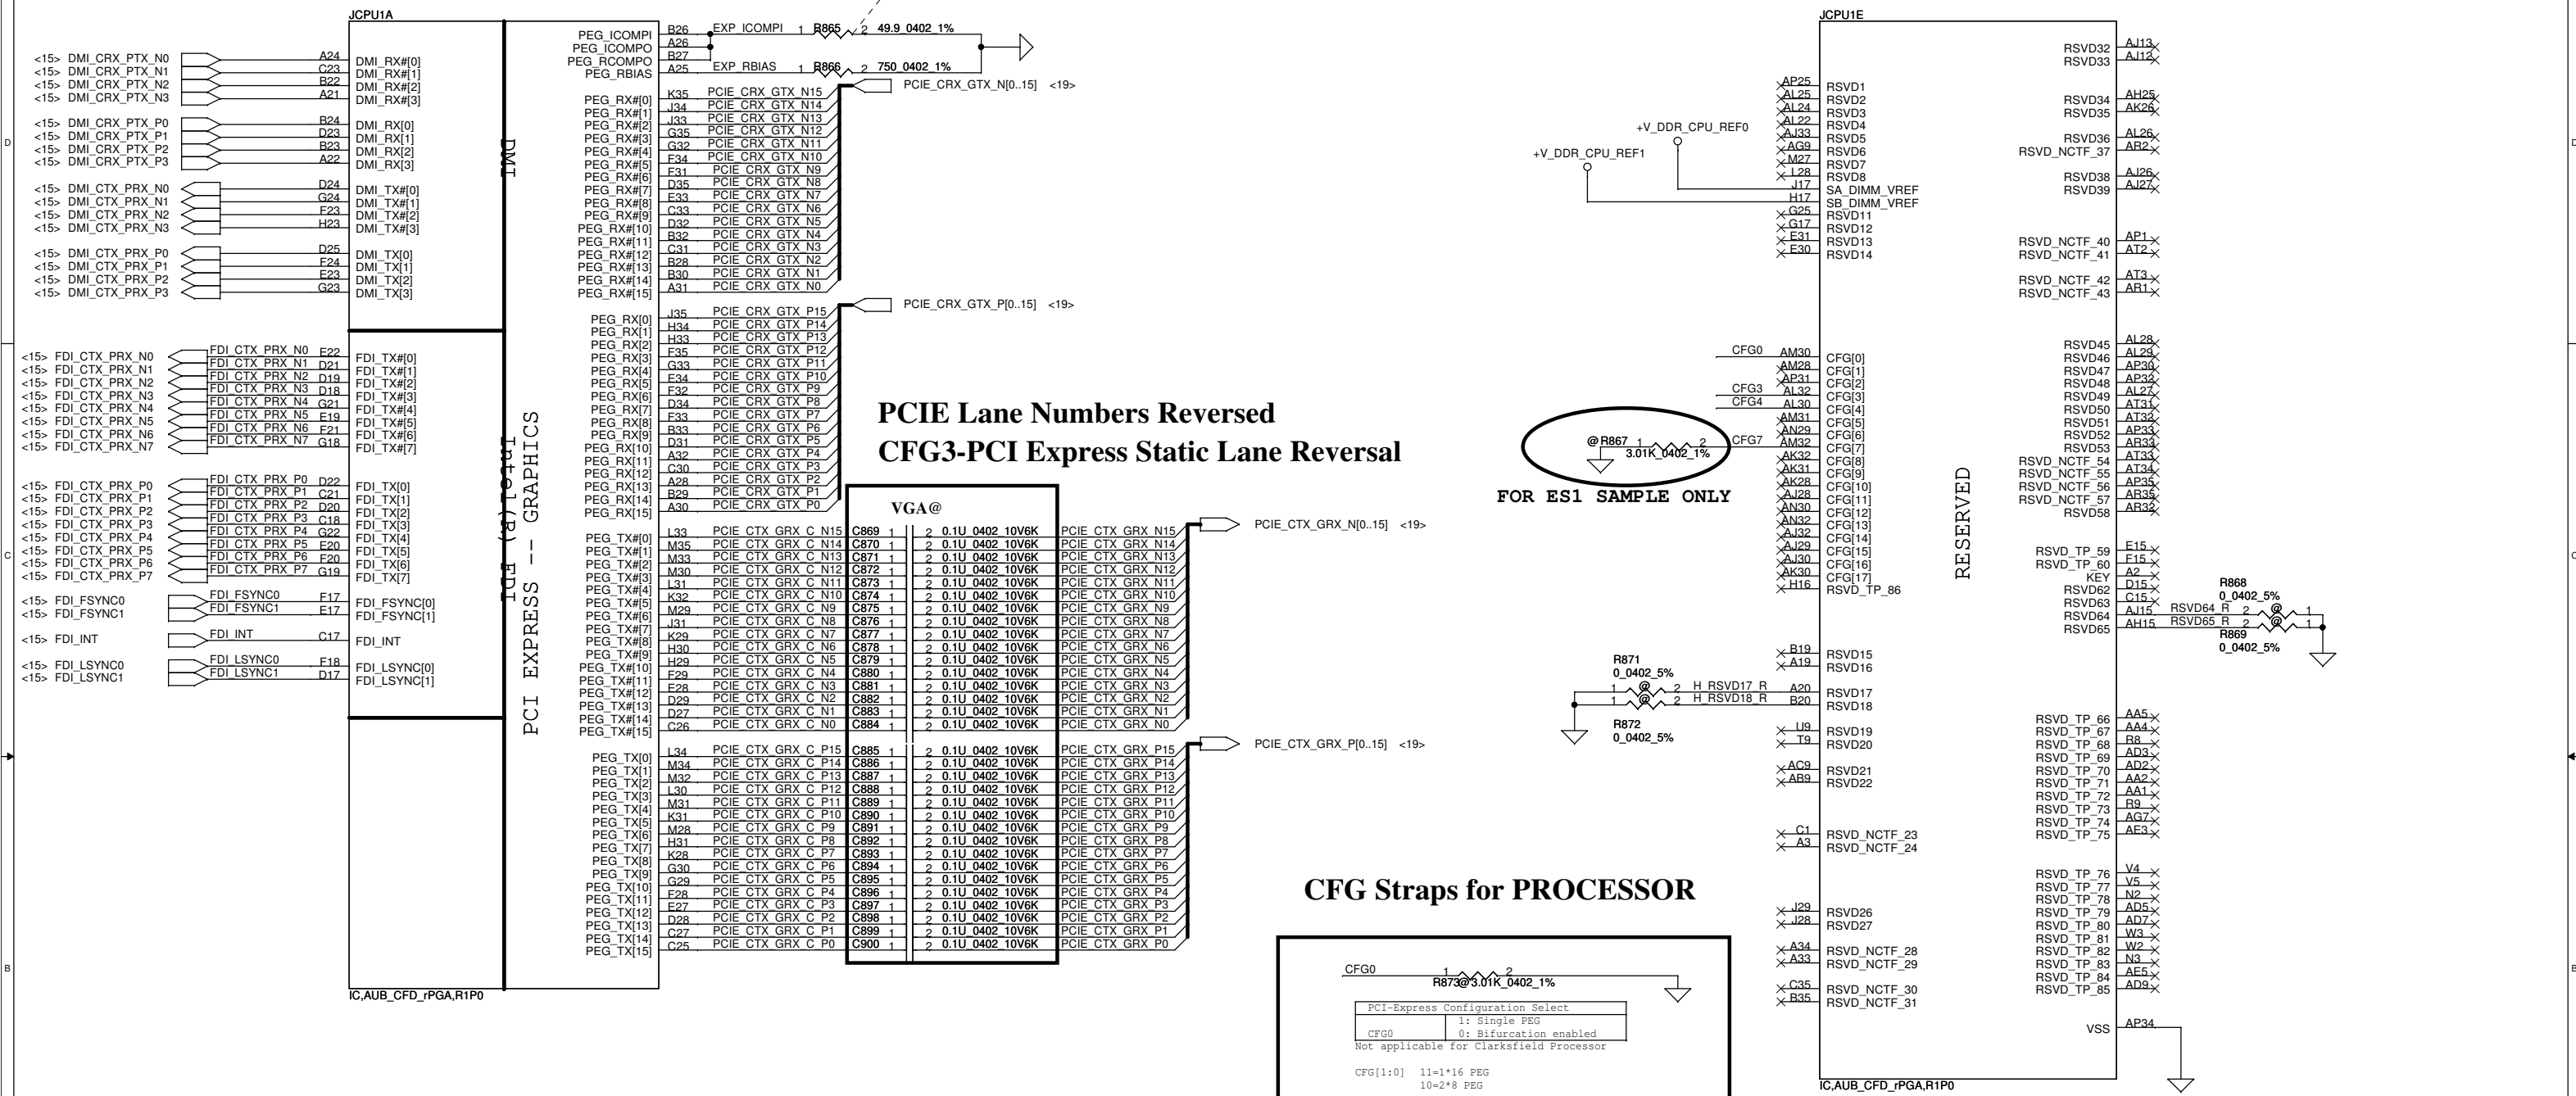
JCPU1A

<15> DMI_CRX_PTX_N0 A24 DMI_RX#[0]
<15> DMI_CRX_PTX_N1 C23 DMI_RX#[1]
<15> DMI_CRX_PTX_N2 B22 DMI_RX#[2]
<15> DMI_CRX_PTX_N3 A21 DMI_RX#[3]

<15> DMI_CRX_PTX_P0 B24 DMI_RX[0]
<15> DMI_CRX_PTX_P1 D23 DMI_RX[1]
<15> DMI_CRX_PTX_P2 B23 DMI_RX[2]
<15> DMI_CRX_PTX_P3 A22 DMI_RX[3]

<15> DMI_CTX_PRX_N0 D24 DMI_TX#[0]
<15> DMI_CTX_PRX_N1 G24 DMI_TX#[1]
<15> DMI_CTX_PRX_N2 F23 DMI_TX#[2]
<15> DMI_CTX_PRX_N3 H23 DMI_TX#[3]

<15> DMI_CTX_PRX_P0 D25 DMI_TX[0]
<15> DMI_CTX_PRX_P1 F24 DMI_TX[1]
<15> DMI_CTX_PRX_P2 E23 DMI_TX[2]
<15> DMI_CTX_PRX_P3 G23 DMI_TX[3]

DMI

<15> FDI_CTX_PRX_N0 FDI_CTX_PRX_N0 E22 FDI_TX#[0]
<15> FDI_CTX_PRX_N1 FDI_CTX_PRX_N1 D21 FDI_TX#[1]
<15> FDI_CTX_PRX_N2 FDI_CTX_PRX_N2 D19 FDI_TX#[2]
<15> FDI_CTX_PRX_N3 FDI_CTX_PRX_N3 D18 FDI_TX#[3]
<15> FDI_CTX_PRX_N4 FDI_CTX_PRX_N4 G21 FDI_TX#[4]
<15> FDI_CTX_PRX_N5 FDI_CTX_PRX_N5 E19 FDI_TX#[5]
<15> FDI_CTX_PRX_N6 FDI_CTX_PRX_N6 F21 FDI_TX#[6]
<15> FDI_CTX_PRX_N7 FDI_CTX_PRX_N7 G18 FDI_TX#[7]

<15> FDI_CTX_PRX_P0 FDI_CTX_PRX_P0 D22 FDI_TX[0]
<15> FDI_CTX_PRX_P1 FDI_CTX_PRX_P1 C21 FDI_TX[1]
<15> FDI_CTX_PRX_P2 FDI_CTX_PRX_P2 D20 FDI_TX[2]
<15> FDI_CTX_PRX_P3 FDI_CTX_PRX_P3 C18 FDI_TX[3]
<15> FDI_CTX_PRX_P4 FDI_CTX_PRX_P4 G22 FDI_TX[4]
<15> FDI_CTX_PRX_P5 FDI_CTX_PRX_P5 E20 FDI_TX[5]
<15> FDI_CTX_PRX_P6 FDI_CTX_PRX_P6 F20 FDI_TX[6]
<15> FDI_CTX_PRX_P7 FDI_CTX_PRX_P7 G19 FDI_TX[7]

<15> FDI_FSYNC0 FDI_FSYNC0 F17 FDI_FSYNC[0]
<15> FDI_FSYNC1 FDI_FSYNC1 E17 FDI_FSYNC[1]

<15> FDI_INT FDI_INT C17 FDI_INT

<15> FDI_LSYNC0 FDI_LSYNC0 F18 FDI_LSYNC[0]
<15> FDI_LSYNC1 FDI_LSYNC1 D17 FDI_LSYNC[1]

Intel(R) FDI

PCI EXPRESS -- GRAPHICS

IC,AUB_CFD_rPGA,R1P0

PEG_ICOMPI B26 EXP_ICOMPI 1 R865 2 49.9_0402_1%
PEG_ICOMPO A26
PEG_RCOMPO B27
PEG_RBIAS A25 EXP_RBIAS 1 R866 2 750_0402_1%

PEG_RX#[0] K35 PCIE_CRX_GTX_N15
PEG_RX#[1] J34 PCIE_CRX_GTX_N14
PEG_RX#[2] J33 PCIE_CRX_GTX_N13
PEG_RX#[3] G35 PCIE_CRX_GTX_N12
PEG_RX#[4] G32 PCIE_CRX_GTX_N11
PEG_RX#[5] F34 PCIE_CRX_GTX_N10
PEG_RX#[6] F31 PCIE_CRX_GTX_N9
PEG_RX#[7] D35 PCIE_CRX_GTX_N8
PEG_RX#[8] E33 PCIE_CRX_GTX_N7
PEG_RX#[9] C33 PCIE_CRX_GTX_N6
PEG_RX#[10] D32 PCIE_CRX_GTX_N5
PEG_RX#[11] B32 PCIE_CRX_GTX_N4
PEG_RX#[12] C31 PCIE_CRX_GTX_N3
PEG_RX#[13] B28 PCIE_CRX_GTX_N2
PEG_RX#[14] B30 PCIE_CRX_GTX_N1
PEG_RX#[15] A31 PCIE_CRX_GTX_N0
PCIE_CRX_GTX_N[0..15] <19>

PEG_RX[0] J35 PCIE_CRX_GTX_P15
PEG_RX[1] H34 PCIE_CRX_GTX_P14
PEG_RX[2] H33 PCIE_CRX_GTX_P13
PEG_RX[3] F35 PCIE_CRX_GTX_P12
PEG_RX[4] G33 PCIE_CRX_GTX_P11
PEG_RX[5] E34 PCIE_CRX_GTX_P10
PEG_RX[6] F32 PCIE_CRX_GTX_P9
PEG_RX[7] D34 PCIE_CRX_GTX_P8
PEG_RX[8] F33 PCIE_CRX_GTX_P7
PEG_RX[9] B33 PCIE_CRX_GTX_P6
PEG_RX[10] D31 PCIE_CRX_GTX_P5
PEG_RX[11] A32 PCIE_CRX_GTX_P4
PEG_RX[12] C30 PCIE_CRX_GTX_P3
PEG_RX[13] A28 PCIE_CRX_GTX_P2
PEG_RX[14] B29 PCIE_CRX_GTX_P1
PEG_RX[15] A30 PCIE_CRX_GTX_P0
PCIE_CRX_GTX_P[0..15] <19>

PCIE Lane Numbers Reversed
CFG3-PCI Express Static Lane Reversal

VGA@

PEG_TX#[0] L33 PCIE_CTX_GRX_C_N15 C869 1 2 0.1U_0402_10V6K PCIE_CTX_GRX_N15
PEG_TX#[1] M35 PCIE_CTX_GRX_C_N14 C870 1 2 0.1U_0402_10V6K PCIE_CTX_GRX_N14
PEG_TX#[2] M33 PCIE_CTX_GRX_C_N13 C871 1 2 0.1U_0402_10V6K PCIE_CTX_GRX_N13
PEG_TX#[3] M30 PCIE_CTX_GRX_C_N12 C872 1 2 0.1U_0402_10V6K PCIE_CTX_GRX_N12
PEG_TX#[4] L31 PCIE_CTX_GRX_C_N11 C873 1 2 0.1U_0402_10V6K PCIE_CTX_GRX_N11
PEG_TX#[5] K32 PCIE_CTX_GRX_C_N10 C874 1 2 0.1U_0402_10V6K PCIE_CTX_GRX_N10
PEG_TX#[6] M29 PCIE_CTX_GRX_C_N9 C875 1 2 0.1U_0402_10V6K PCIE_CTX_GRX_N9
PEG_TX#[7] J31 PCIE_CTX_GRX_C_N8 C876 1 2 0.1U_0402_10V6K PCIE_CTX_GRX_N8
PEG_TX#[8] K29 PCIE_CTX_GRX_C_N7 C877 1 2 0.1U_0402_10V6K PCIE_CTX_GRX_N7
PEG_TX#[9] H30 PCIE_CTX_GRX_C_N6 C878 1 2 0.1U_0402_10V6K PCIE_CTX_GRX_N6
PEG_TX#[10] H29 PCIE_CTX_GRX_C_N5 C879 1 2 0.1U_0402_10V6K PCIE_CTX_GRX_N5
PEG_TX#[11] F29 PCIE_CTX_GRX_C_N4 C880 1 2 0.1U_0402_10V6K PCIE_CTX_GRX_N4
PEG_TX#[12] F28 PCIE_CTX_GRX_C_N3 C881 1 2 0.1U_0402_10V6K PCIE_CTX_GRX_N3
PEG_TX#[13] F30 PCIE_CTX_GRX_C_N2 C882 1 2 0.1U_0402_10V6K PCIE_CTX_GRX_N2
PEG_TX#[14] D27 PCIE_CTX_GRX_C_N1 C883 1 2 0.1U_0402_10V6K PCIE_CTX_GRX_N1
PEG_TX#[15] C26 PCIE_CTX_GRX_C_N0 C884 1 2 0.1U_0402_10V6K PCIE_CTX_GRX_N0
PCIE_CTX_GRX_N[0..15] <19>

PEG_TX[0] L34 PCIE_CTX_GRX_C_P15 C885 1 2 0.1U_0402_10V6K PCIE_CTX_GRX_P15
PEG_TX[1] M34 PCIE_CTX_GRX_C_P14 C886 1 2 0.1U_0402_10V6K PCIE_CTX_GRX_P14
PEG_TX[2] M32 PCIE_CTX_GRX_C_P13 C887 1 2 0.1U_0402_10V6K PCIE_CTX_GRX_P13
PEG_TX[3] L30 PCIE_CTX_GRX_C_P12 C888 1 2 0.1U_0402_10V6K PCIE_CTX_GRX_P12
PEG_TX[4] M31 PCIE_CTX_GRX_C_P11 C889 1 2 0.1U_0402_10V6K PCIE_CTX_GRX_P11
PEG_TX[5] K31 PCIE_CTX_GRX_C_P10 C890 1 2 0.1U_0402_10V6K PCIE_CTX_GRX_P10
PEG_TX[6] M28 PCIE_CTX_GRX_C_P9 C891 1 2 0.1U_0402_10V6K PCIE_CTX_GRX_P9
PEG_TX[7] H31 PCIE_CTX_GRX_C_P8 C892 1 2 0.1U_0402_10V6K PCIE_CTX_GRX_P8
PEG_TX[8] K28 PCIE_CTX_GRX_C_P7 C893 1 2 0.1U_0402_10V6K PCIE_CTX_GRX_P7
PEG_TX[9] G30 PCIE_CTX_GRX_C_P6 C894 1 2 0.1U_0402_10V6K PCIE_CTX_GRX_P6
PEG_TX[10] G29 PCIE_CTX_GRX_C_P5 C895 1 2 0.1U_0402_10V6K PCIE_CTX_GRX_P5
PEG_TX[11] F28 PCIE_CTX_GRX_C_P4 C896 1 2 0.1U_0402_10V6K PCIE_CTX_GRX_P4
PEG_TX[12] E27 PCIE_CTX_GRX_C_P3 C897 1 2 0.1U_0402_10V6K PCIE_CTX_GRX_P3
PEG_TX[13] D28 PCIE_CTX_GRX_C_P2 C898 1 2 0.1U_0402_10V6K PCIE_CTX_GRX_P2
PEG_TX[14] C27 PCIE_CTX_GRX_C_P1 C899 1 2 0.1U_0402_10V6K PCIE_CTX_GRX_P1
PEG_TX[15] C25 PCIE_CTX_GRX_C_P0 C900 1 2 0.1U_0402_10V6K PCIE_CTX_GRX_P0
PCIE_CTX_GRX_P[0..15] <19>

CFG Straps for PROCESSOR

CFG0 1 2
R873@3.01K_0402_1%

| PCI-Express Configuration Select | |
|---|---|
| CFG0 | 1: Single PEG<br>0: Bifurcation enabled |

Not applicable for Clarksfield Processor

CFG[1:0] 11=1*16 PEG
10=2*8 PEG

JCPU1E

+V_DDR_CPU_REF0
+V_DDR_CPU_REF1

AP25 RSVD1
AL25 RSVD2
AL24 RSVD3
AL22 RSVD4
AJ33 RSVD5
AG9 RSVD6
M27 RSVD7
L28 RSVD8
J17 SA_DIMM_VREF
H17 SB_DIMM_VREF
G25 RSVD11
G17 RSVD12
E31 RSVD13
E30 RSVD14

CFG0 AM30 CFG[0]
AM28 CFG[1]
AP31 CFG[2]
CFG3 AL32 CFG[3]
CFG4 AL30 CFG[4]
AM31 CFG[5]
AN29 CFG[6]
CFG7 AM32 CFG[7]
AK32 CFG[8]
AK31 CFG[9]
AK28 CFG[10]
AJ28 CFG[11]
AN30 CFG[12]
AN32 CFG[13]
AJ32 CFG[14]
AJ29 CFG[15]
AJ30 CFG[16]
AK30 CFG[17]
H16 RSVD_TP_86

@R867 1 2
3.01K_0402_1%
FOR ES1 SAMPLE ONLY

B19 RSVD15
A19 RSVD16

R871
0_0402_5%
1 @ 2 H_RSVD17_R A20 RSVD17
1 @ 2 H_RSVD18_R B20 RSVD18
R872
0_0402_5%

U9 RSVD19
T9 RSVD20
AC9 RSVD21
AB9 RSVD22
C1 RSVD_NCTF_23
A3 RSVD_NCTF_24
J29 RSVD26
J28 RSVD27
A34 RSVD_NCTF_28
A33 RSVD_NCTF_29
C35 RSVD_NCTF_30
B35 RSVD_NCTF_31

RESERVED

RSVD32 AJ13
RSVD33 AJ12
RSVD34 AH25
RSVD35 AK26
RSVD36 AL26
RSVD_NCTF_37 AR2
RSVD38 AJ26
RSVD39 AJ27
RSVD_NCTF_40 AP1
RSVD_NCTF_41 AT2
RSVD_NCTF_42 AT3
RSVD_NCTF_43 AR1
RSVD45 AL28
RSVD46 AL29
RSVD47 AP30
RSVD48 AP32
RSVD49 AL27
RSVD50 AT31
RSVD51 AT32
RSVD52 AP33
RSVD53 AR33
RSVD_NCTF_54 AT33
RSVD_NCTF_55 AT34
RSVD_NCTF_56 AP35
RSVD_NCTF_57 AR35
RSVD58 AR32
RSVD_TP_59 E15
RSVD_TP_60 F15
KEY A2
RSVD62 D15
RSVD63 C15
RSVD64 AJ15 RSVD64_R 2 @ 1
RSVD65 AH15 RSVD65_R 2 @ 1
R868
0_0402_5%
R869
0_0402_5%
RSVD_TP_66 AA5
RSVD_TP_67 AA4
RSVD_TP_68 R8
RSVD_TP_69 AD3
RSVD_TP_70 AD2
RSVD_TP_71 AA2
RSVD_TP_72 AA1
RSVD_TP_73 R9
RSVD_TP_74 AG7
RSVD_TP_75 AE3
RSVD_TP_76 V4
RSVD_TP_77 V5
RSVD_TP_78 N2
RSVD_TP_79 AD5
RSVD_TP_80 AD7
RSVD_TP_81 W3
RSVD_TP_82 W2
RSVD_TP_83 N3
RSVD_TP_84 AE5
RSVD_TP_85 AD9
VSS AP34

IC,AUB_CFD_rPGA,R1P0